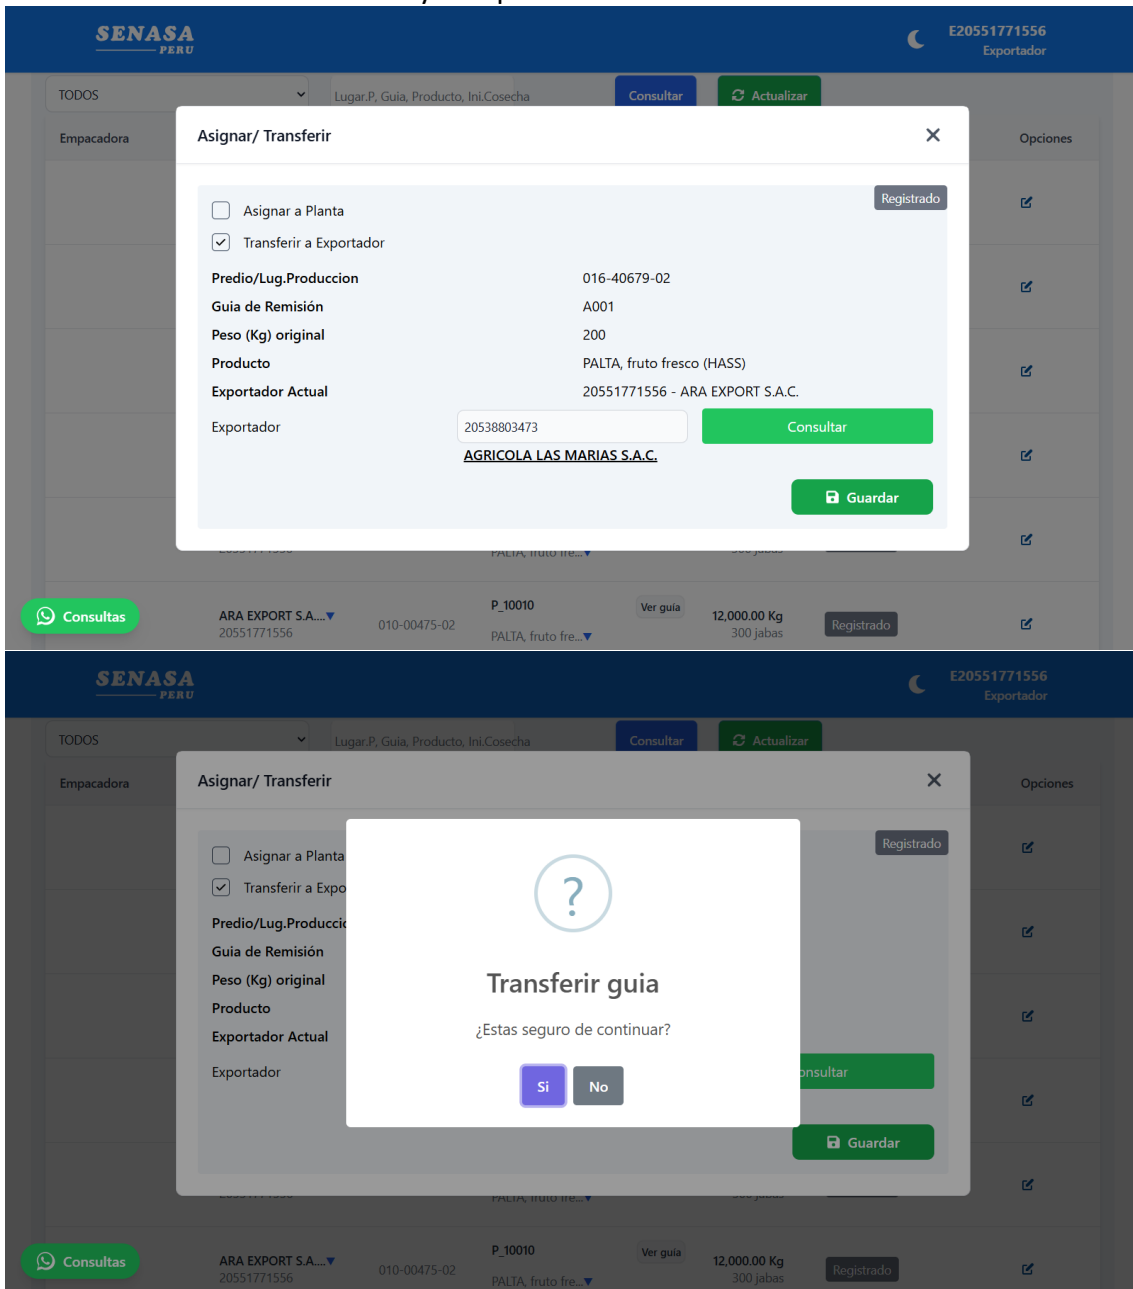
SENASA PERU

E20551771556
Exportador

TODOS
Lugar.P, Guia, Producto, Ini.Cosecha
Consultar
Actualizar

Empacadora
Opciones

Asignar/ Transferir

Registrado

Asignar a Planta
Transferir a Exportador

Predio/Lug.Produccion 016-40679-02
Guia de Remisión A001
Peso (Kg) original 200
Producto PALTA, fruto fresco (HASS)
Exportador Actual 20551771556 - ARA EXPORT S.A.C.
Exportador 20538803473 Consultar
AGRICOLA LAS MARIAS S.A.C.

Guardar

PALTA, fruto fre...

Consultas

ARA EXPORT S.A....
20551771556
010-00475-02
P_10010
PALTA, fruto fre...
Ver guia
12,000.00 Kg
300 jabas
Registrado

SENASA PERU

E20551771556
Exportador

TODOS
Lugar.P, Guia, Producto, Ini.Cosecha
Consultar
Actualizar

Empacadora
Opciones

Asignar/ Transferir

Registrado

Asignar a Planta
Transferir a Expo

Predio/Lug.Produccio
Guia de Remisión
Peso (Kg) original
Producto
Exportador Actual
Exportador

?

Transferir guia

¿Estas seguro de continuar?

Si
No

nsultar

Guardar

PALTA, fruto fre...

Consultas

ARA EXPORT S.A....
20551771556
010-00475-02
P_10010
PALTA, fruto fre...
Ver guia
12,000.00 Kg
300 jabas
Registrado